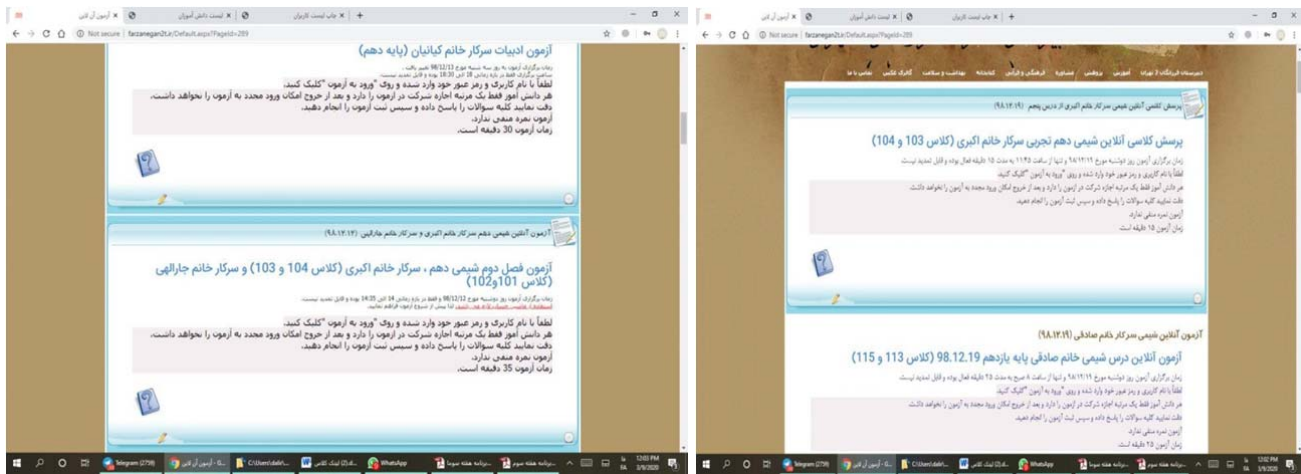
آزمون ادبیات سرکار خانم کیانیان (پایه دهم)

لطفاً با نام کاربری و رمز عبور خود وارد شده و روی "ورود به آزمون" کلیک کنید.
هر دانش آموز فقط یک مرتبه اجازه شرکت در آزمون را دارد و بعد از خروج امکان ورود مجدد به آزمون را نخواهد داشت.
دقت نمایید کلیه سوالات را پاسخ داده و سپس ثبت آزمون را انجام دهید.
آزمون نمره منفی ندارد.
زمان آزمون 30 دقیقه است.

آزمون آنلاین شیمی دهم سرکار خانم اکبری و سرکار خانم جارالهی (۹۸.۱۲.۱۲)

آزمون فصل دوم شیمی دهم ، سرکار خانم اکبری (کلاس 104 و 103) و سرکار خانم جارالهی (کلاس 101و102)

لطفاً با نام کاربری و رمز عبور خود وارد شده و روی "ورود به آزمون" کلیک کنید.
هر دانش آموز فقط یک مرتبه اجازه شرکت در آزمون را دارد و بعد از خروج امکان ورود مجدد به آزمون را نخواهد داشت.
دقت نمایید کلیه سوالات را پاسخ داده و سپس ثبت آزمون را انجام دهید.
آزمون نمره منفی ندارد.
زمان آزمون 35 دقیقه است.

پرسش کلاسی آنلاین شیمی سرکار خانم اکبری از درس پنجم (۹۸.۱۲.۱۹)

پرسش کلاسی آنلاین شیمی دهم تجربی سرکار خانم اکبری (کلاس 103 و 104)

لطفاً با نام کاربری و رمز عبور خود وارد شده و روی "ورود به آزمون" کلیک کنید.
هر دانش آموز فقط یک مرتبه اجازه شرکت در آزمون را دارد و بعد از خروج امکان ورود مجدد به آزمون را نخواهد داشت.
دقت نمایید کلیه سوالات را پاسخ داده و سپس ثبت آزمون را انجام دهید.
آزمون نمره منفی ندارد.
زمان آزمون 15 دقیقه است.

آزمون آنلاین شیمی سرکار خانم صادقی (۹۸.۱۲.۱۹)

آزمون آنلاین درس شیمی خانم صادقی پایه یازدهم 98.12.19 (کلاس 113 و 115)

لطفاً با نام کاربری و رمز عبور خود وارد شده و روی "ورود به آزمون" کلیک کنید.
هر دانش آموز فقط یک مرتبه اجازه شرکت در آزمون را دارد و بعد از خروج امکان ورود مجدد به آزمون را نخواهد داشت.
دقت نمایید کلیه سوالات را پاسخ داده و سپس ثبت آزمون را انجام دهید.
آزمون نمره منفی ندارد.
زمان آزمون 15 دقیقه است.